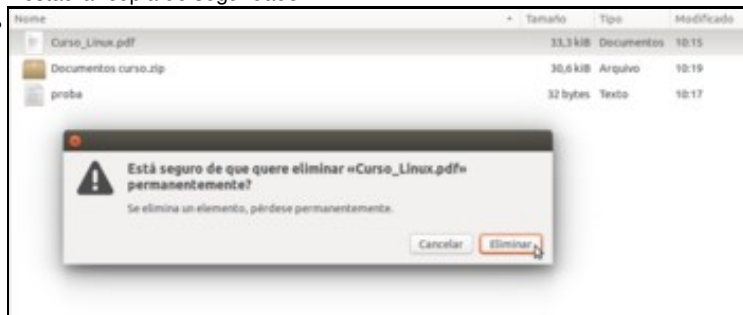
| Nome | Tamaño | Tipo | Modificado |
|---|---|---|---|
| Curso_Linux.pdf | 33,3 kB | Documentos | 10:15 |
| Documentos curso.zip | 30,6 kB | Arquivo | 10:19 |
| proba | 32 bytes | Texto | 10:17 |

Está seguro de que quere eliminar «Curso_Linux.pdf» permanentemente?

Se elimina un elemento, pérdese permanentemente.

Cancelar

Eliminar